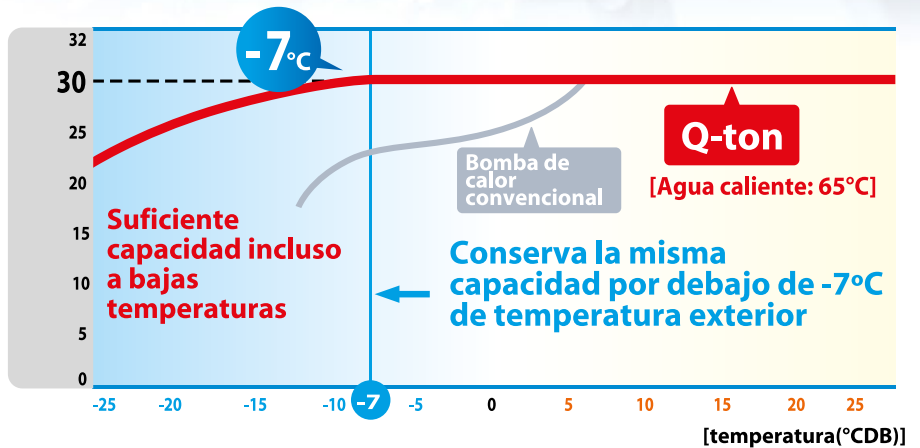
32
30
25
20
15
10
5
0

-7°C

Q-ton
[Agua caliente: 65°C]

Bomba de calor convencional

Suficiente capacidad incluso a bajas temperaturas

Conserva la misma capacidad por debajo de -7ºC de temperatura exterior

-25 -20 -15 -10 -7 -5 0 5 10 15 20 25

[temperatura(°CDB)]